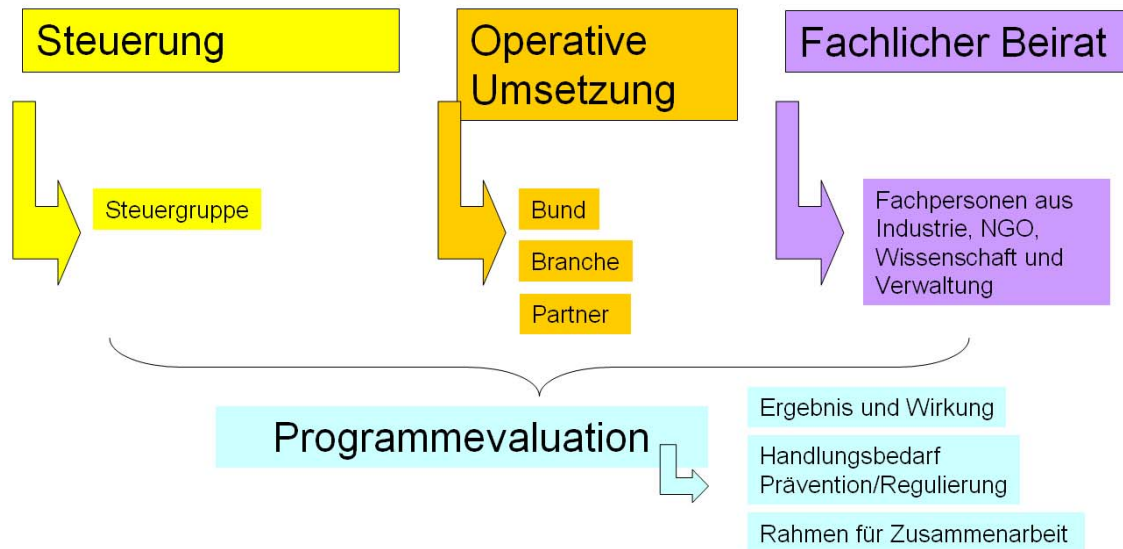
Steuerung

Operative Umsetzung

Fachlicher Beirat

Steuergruppe

Bund

Branche

Partner

Fachpersonen aus Industrie, NGO, Wissenschaft und Verwaltung

Programmevaluation

Ergebnis und Wirkung

Handlungsbedarf Prävention/Regulierung

Rahmen für Zusammenarbeit